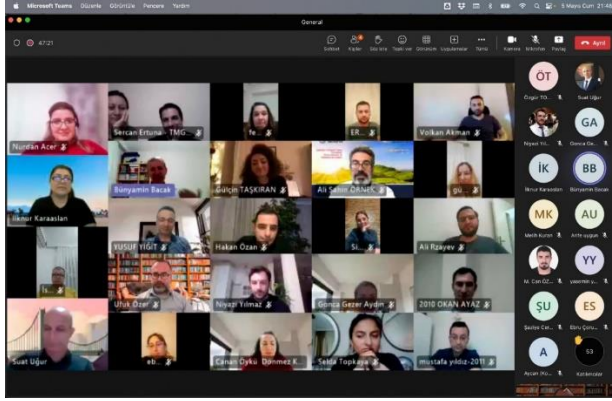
Microsoft Teams Düzenle Görüntüle Pencere Yardım

5 Mayıs Cum 21:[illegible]

General

47:21

Sohbet Kişiler Söz iste Tepki ver Görünüm Uygulamalar Daha Kamera Mikrofon Paylaş Ayrıl

Nurdan Acer

Sercan Ertuna - TMG...

fe...

ER...

Volkan Akman

İlknur Karaaslan

Bünyamin Bacak

Gülçin TAŞKIRAN

Ali Şahin ÖRNEK

gü...

YUSUF YİĞİT

Hakan Özan

Si...

Ali Rzayev

Ufuk Özer

Niyazi Yılmaz

Gonca Gezer Aydın

2010 OKAN AYAZ

Suat Uğur

eb...

Canan Öykü Dönmez K...

Selda Topkaya

mustafa yıldız-2011

ÖT
Özgür TO...

Suat Uğur

Niyazi Yıl...

GA
Gonca Ge...

İK
İlknur Karaaslan

BB
Bünyamin Bacak

MK
Melih Kuron

AU
Arife uygun

M. Can ÖZ...

YY
yasemin y...

ŞU
Şadiye Cer...

ES
Ebru Duru...

A
Arzan (Kon...

53
Katılımcılar